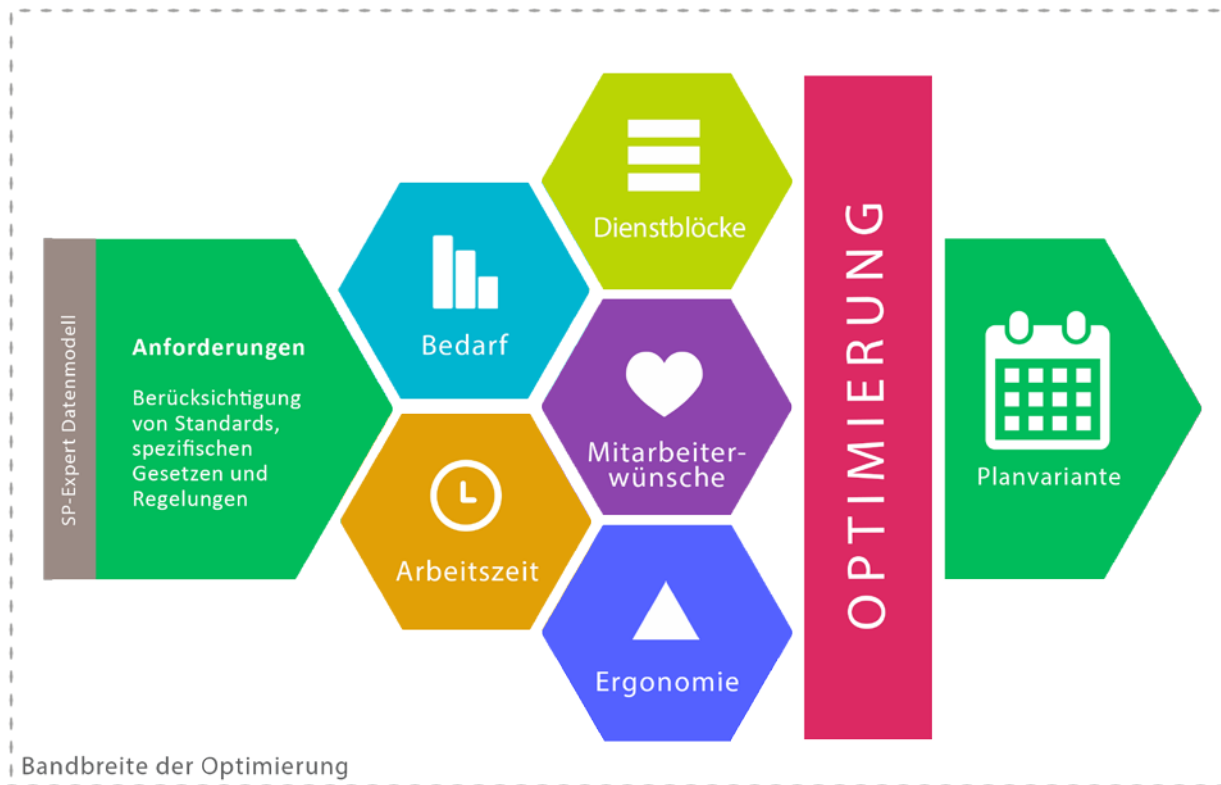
SP-Expert Datenmodell

Anforderungen

Berücksichtigung von Standards, spezifischen Gesetzen und Regelungen

Bedarf

Dienstblöcke

Arbeitszeit

Mitarbeiterwünsche

Ergonomie

OPTIMIERUNG

Planvariante

Bandbreite der Optimierung